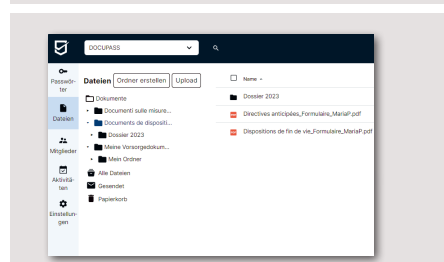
DOCUPASS

Passwörter

Dateien

Mitglieder

Aktivitäten

Einstellungen

Dateien Ordner erstellen Upload

Dokumente

Documenti sulle misure...

Documents de dispositi...

Dossier 2023

Meine Vorsorgedokum...

Mein Ordner

Alle Dateien

Gesendet

Papierkorb

Name

Dossier 2023

Directives anticipées_Formulaire_MariaP.pdf

Dispositions de fin de vie_Formulaire_MariaP.pdf